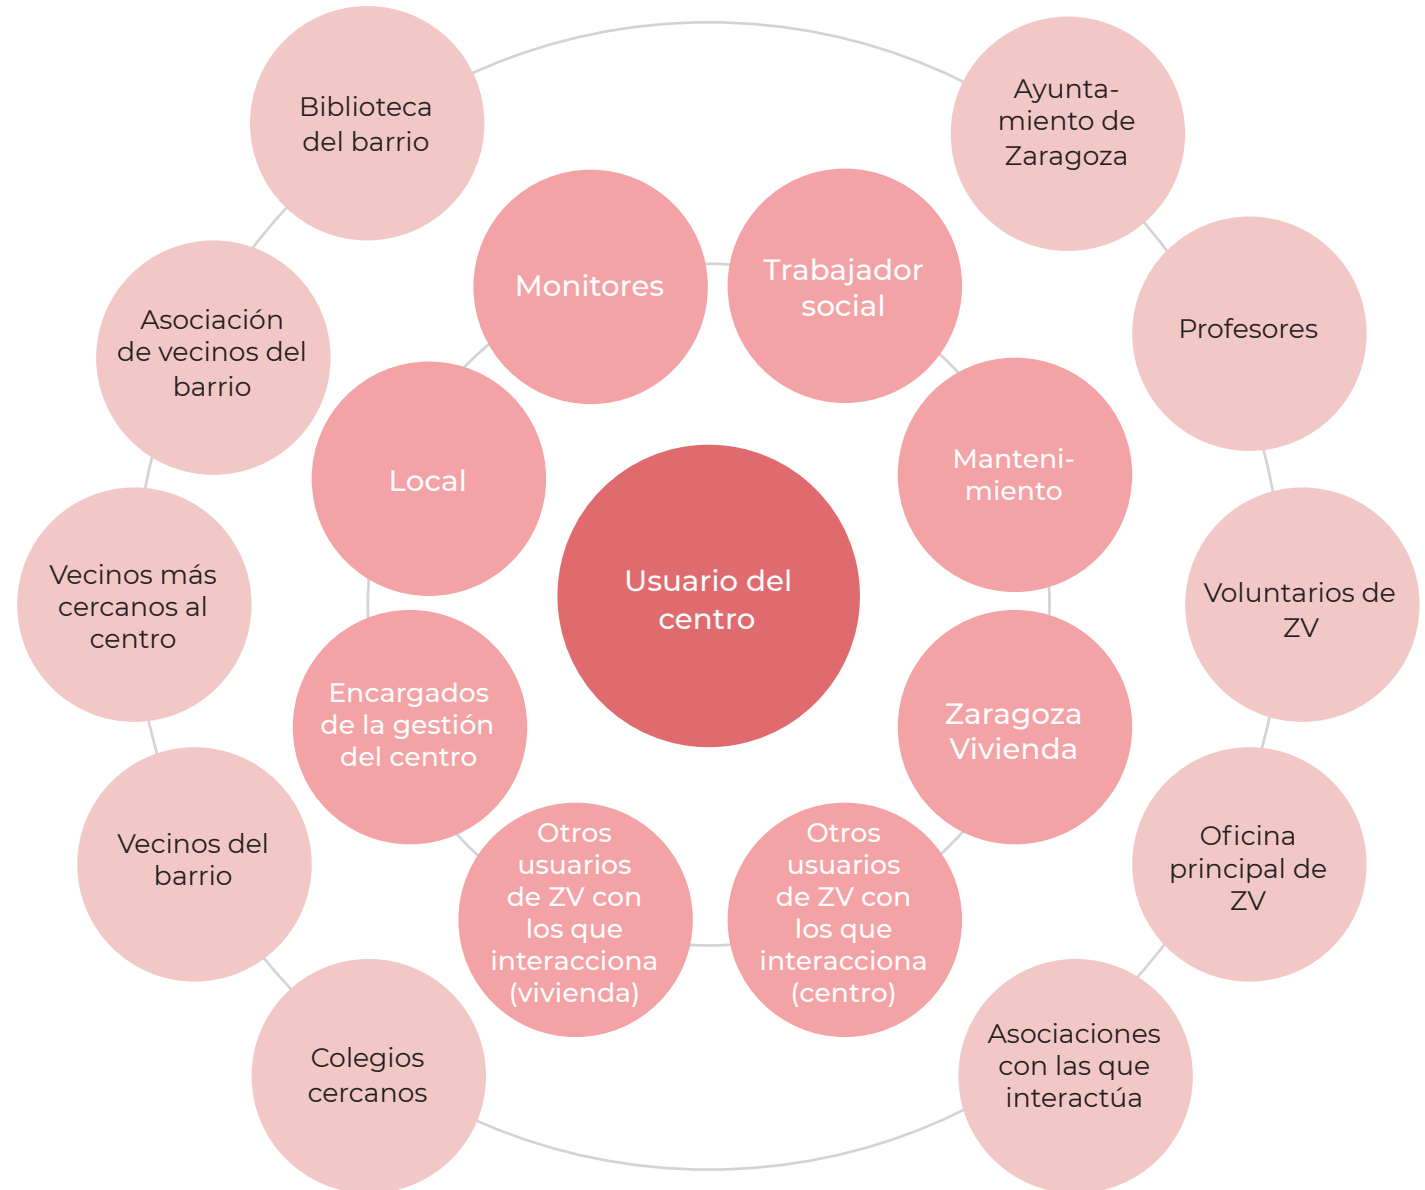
Usuario del centro

Monitores

Trabajador social

Manteni-miento

Zaragoza Vivienda

Otros usuarios de ZV con los que interacciona (centro)

Otros usuarios de ZV con los que interacciona (vivienda)

Encargados de la gestión del centro

Local

Biblioteca del barrio

Ayunta-miento de Zaragoza

Profesores

Voluntarios de ZV

Oficina principal de ZV

Asociaciones con las que interactúa

Colegios cercanos

Vecinos del barrio

Vecinos más cercanos al centro

Asociación de vecinos del barrio